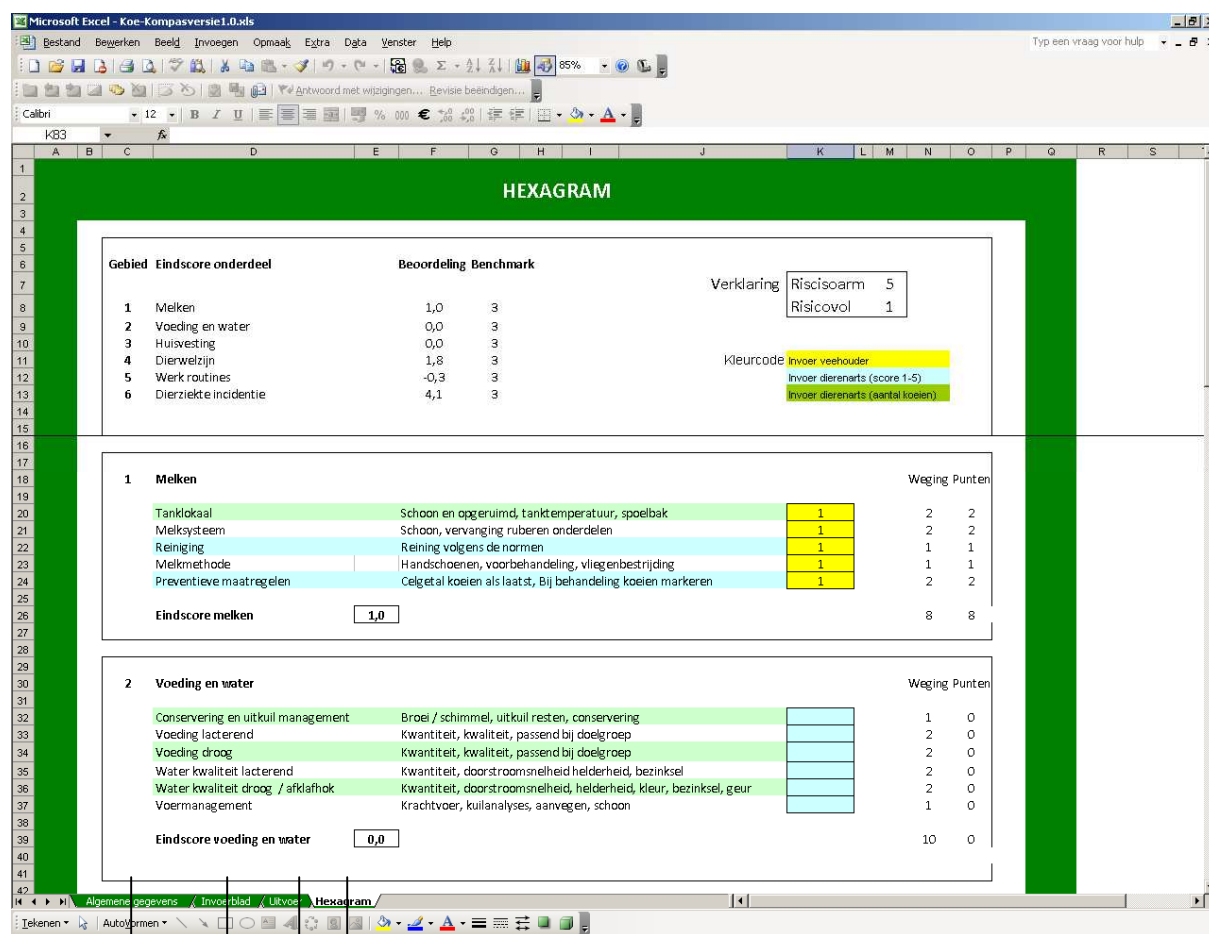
Microsoft Excel - Koe-Kompasversie1.0.xls

Bestand Bewerken Beeld Invoegen Opmaak Extra Data Venster Help

Typ een vraag voor hulp

85%

Antwoord met wijzigingen... Revisie beëindigen...

Calibri 12

K83 fx

A B C D E F G H I J K L M N O P Q R S

HEXAGRAM

| Gebied | Eindscore onderdeel | Beoordeling | Benchmark |
|---|---|---|---|
| 1 | Melken | 1,0 | 3 |
| 2 | Voeding en water | 0,0 | 3 |
| 3 | Huisvesting | 0,0 | 3 |
| 4 | Dierwelzijn | 1,8 | 3 |
| 5 | Werk routines | -0,3 | 3 |
| 6 | Dierziekte incidentie | 4,1 | 3 |

Verklaring Riscisoarm 5
Risicovol 1

Kleurcode Invoer veehouder
Invoer dierenarts (score 1-5)
Invoer dierenarts (aantal koeien)

1 Melken

| | | | Weging | Punten |
|---|---|---|---|---|
| Tanklokaal | Schoon en opgeruimd, tanktemperatuur, spoelbak | 1 | 2 | 2 |
| Melksysteem | Schoon, vervanging ruberen onderdelen | 1 | 2 | 2 |
| Reiniging | Reining volgens de normen | 1 | 1 | 1 |
| Melkmethode | Handschoenen, voorbehandeling, vliegenbestrijding | 1 | 1 | 1 |
| Preventieve maatregelen | Celgetal koeien als laatst, Bij behandeling koeien markeren | 1 | 2 | 2 |

Eindscore melken 1,0 8 8

2 Voeding en water

| | | | Weging | Punten |
|---|---|---|---|---|
| Conservering en uitkuil management | Broei / schimmel, uitkuil resten, conservering | | 1 | 0 |
| Voeding lacterend | Kwantiteit, kwaliteit, passend bij doelgroep | | 2 | 0 |
| Voeding droog | Kwantiteit, kwaliteit, passend bij doelgroep | | 2 | 0 |
| Water kwaliteit lacterend | Kwantiteit, doorstroomsnelheid helderheid, bezinksel | | 2 | 0 |
| Water kwaliteit droog / afklafhok | Kwantiteit, doorstroomsnelheid, helderheid, kleur, bezinksel, geur | | 2 | 0 |
| Voermanagement | Krachtvoer, kuilanalyses, aanvegen, schoon | | 1 | 0 |

Eindscore voeding en water 0,0 10 0

Algemene gegevens / Invoerblad / Uitvoer / Hexagram

Tekenen AutoVormen